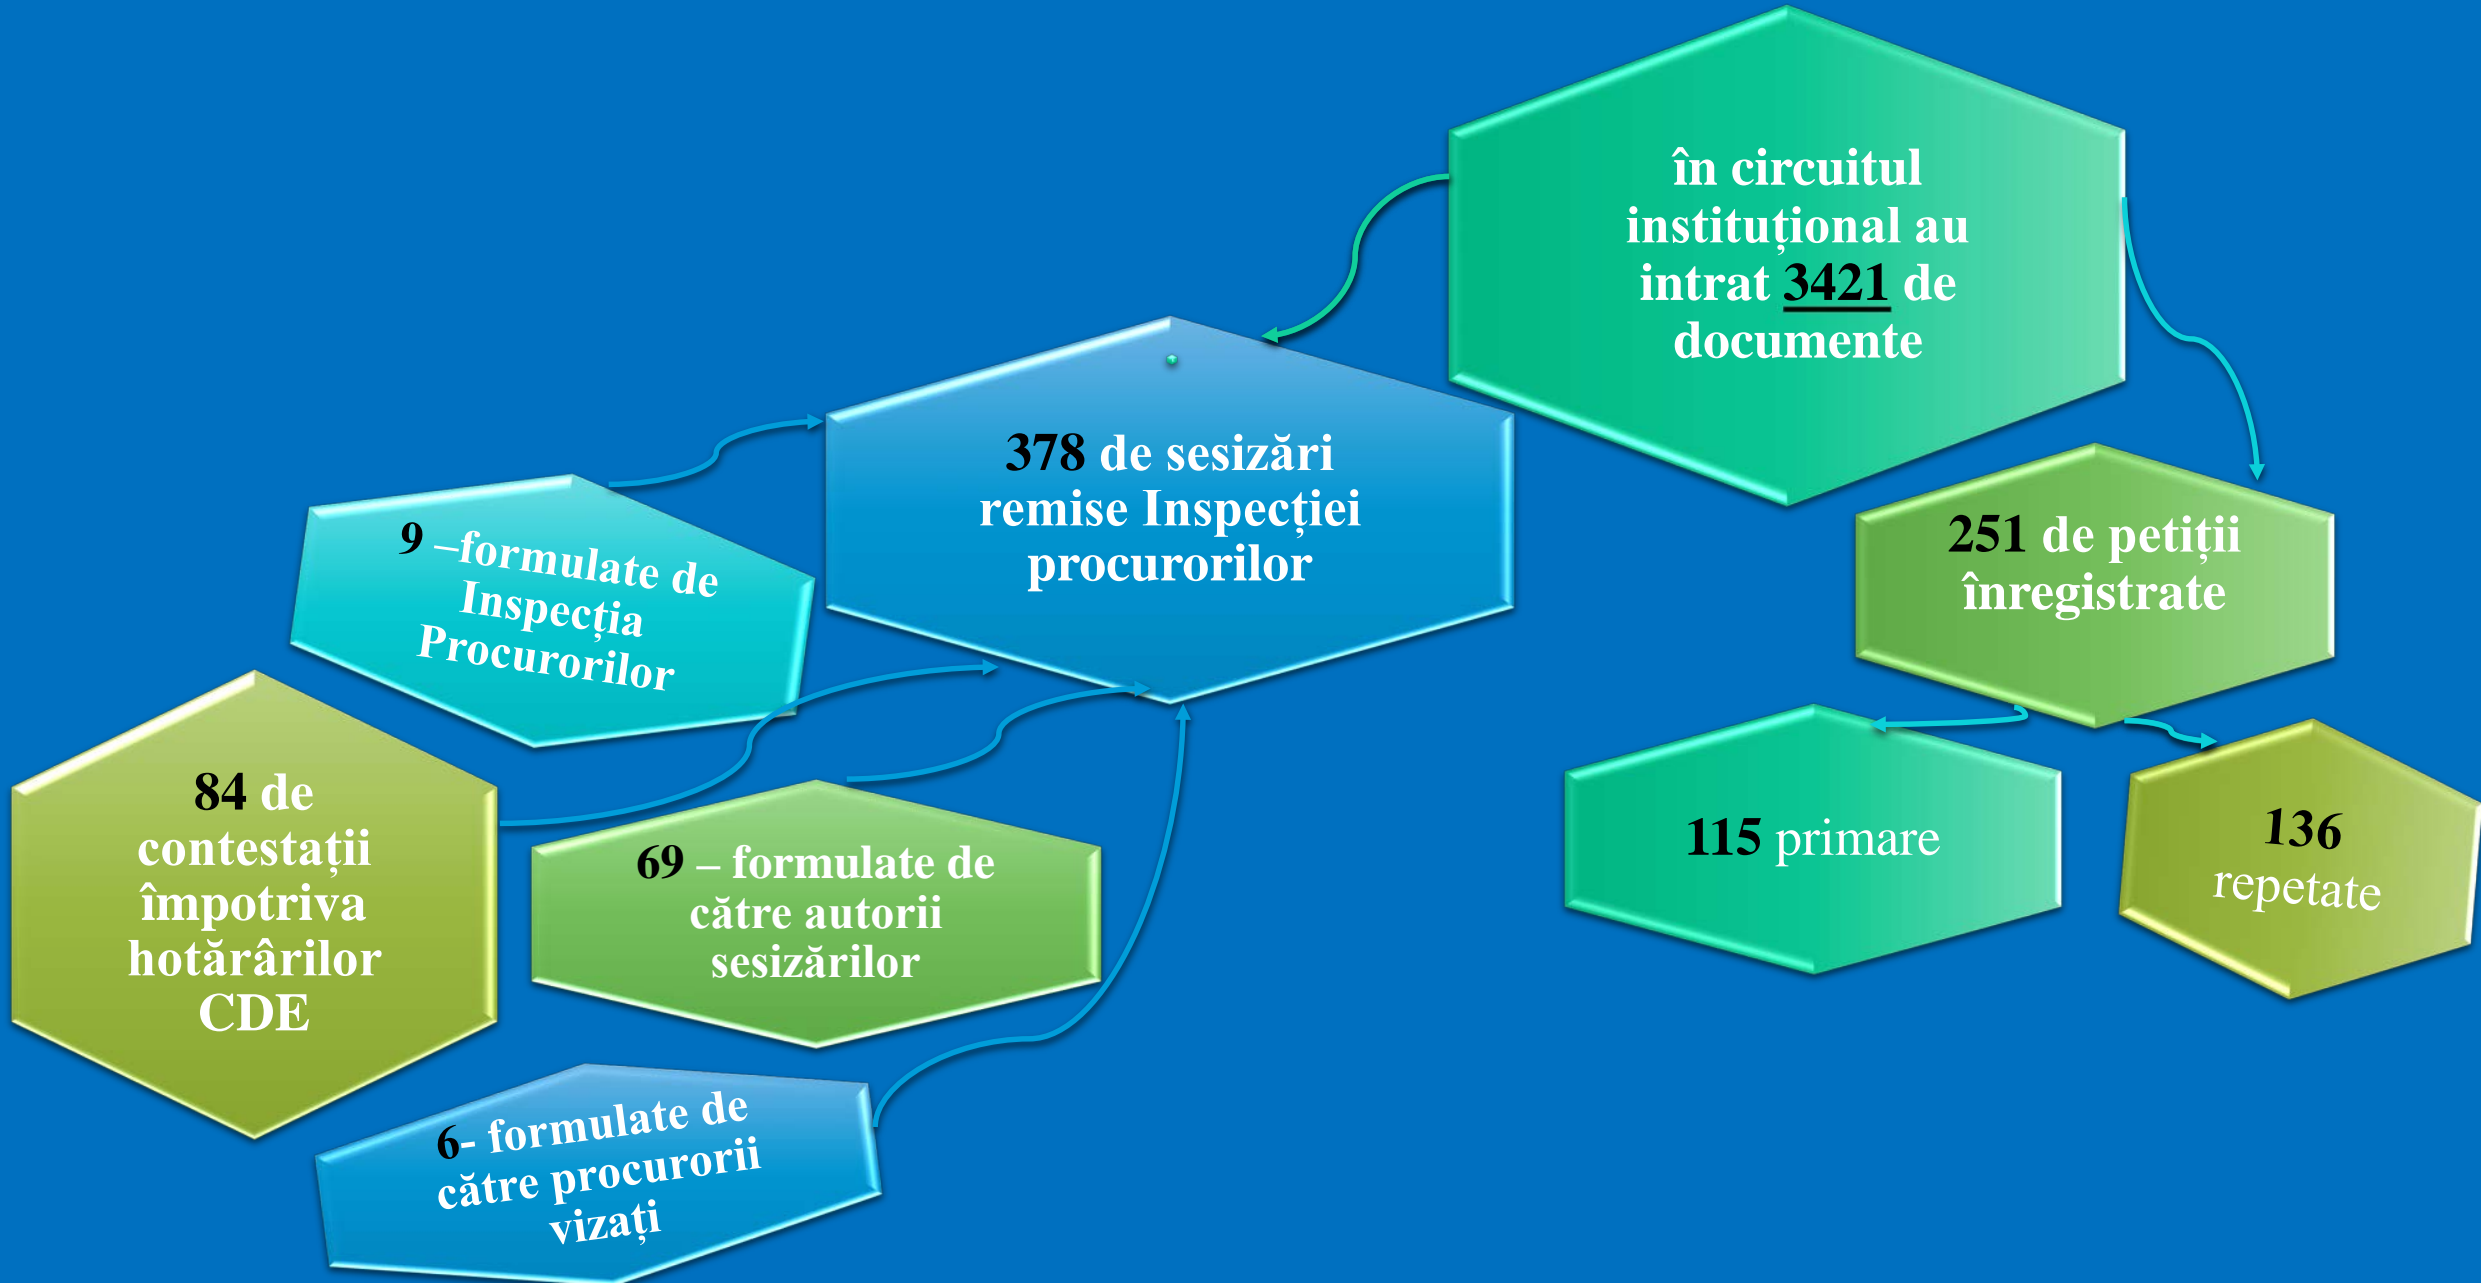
în circuitul instituțional au intrat 3421 de documente

378 de sesizări remise Inspecției procurorilor

251 de petiții înregistrate

9 –formulate de Inspecția Procurorilor

115 primare

136 repetate

84 de contestații împotriva hotărârilor CDE

69 – formulate de către autorii sesizărilor

6- formulate de către procurorii vizați